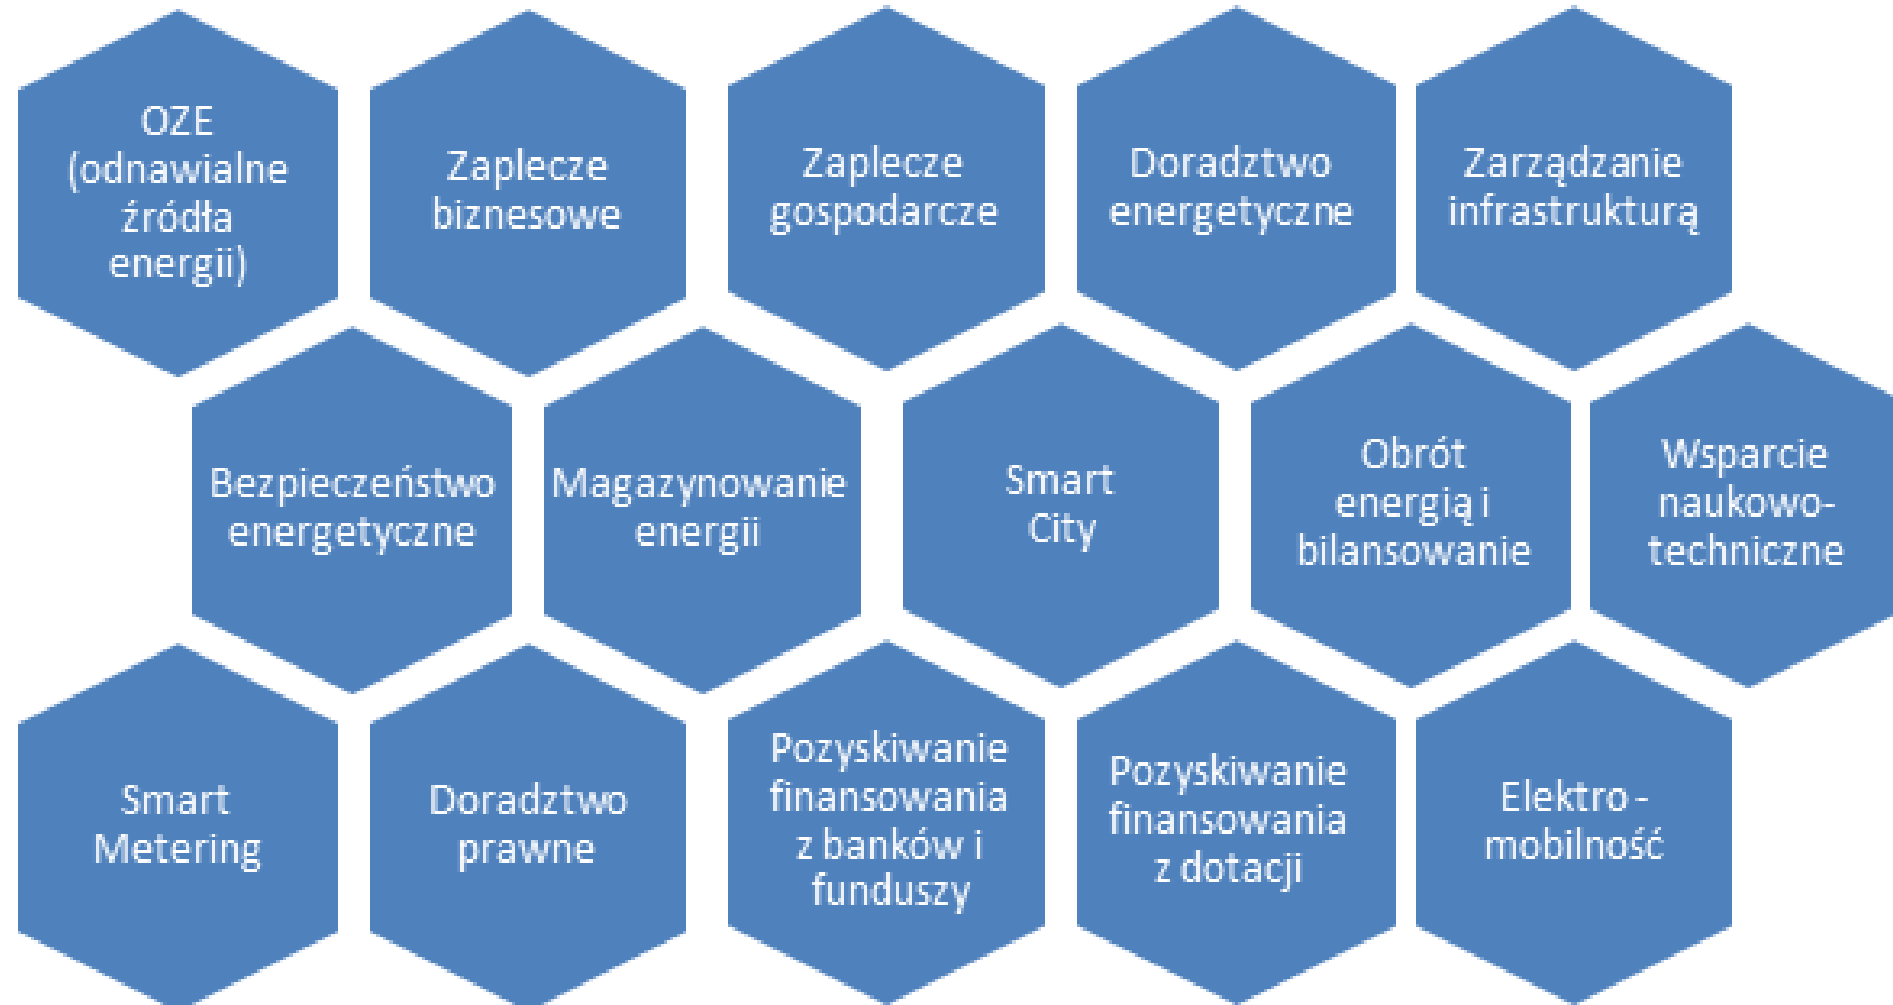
OZE (odnawialne źródła energii)

Zaplecze biznesowe

Zaplecze gospodarcze

Doradztwo energetyczne

Zarządzanie infrastrukturą

Bezpieczeństwo energetyczne

Magazynowanie energii

Smart City

Obrót energią i bilansowanie

Wsparcie naukowo-techniczne

Smart Metering

Doradztwo prawne

Pozyskiwanie finansowania z banków i funduszy

Pozyskiwanie finansowania z dotacji

Elektro - mobilność